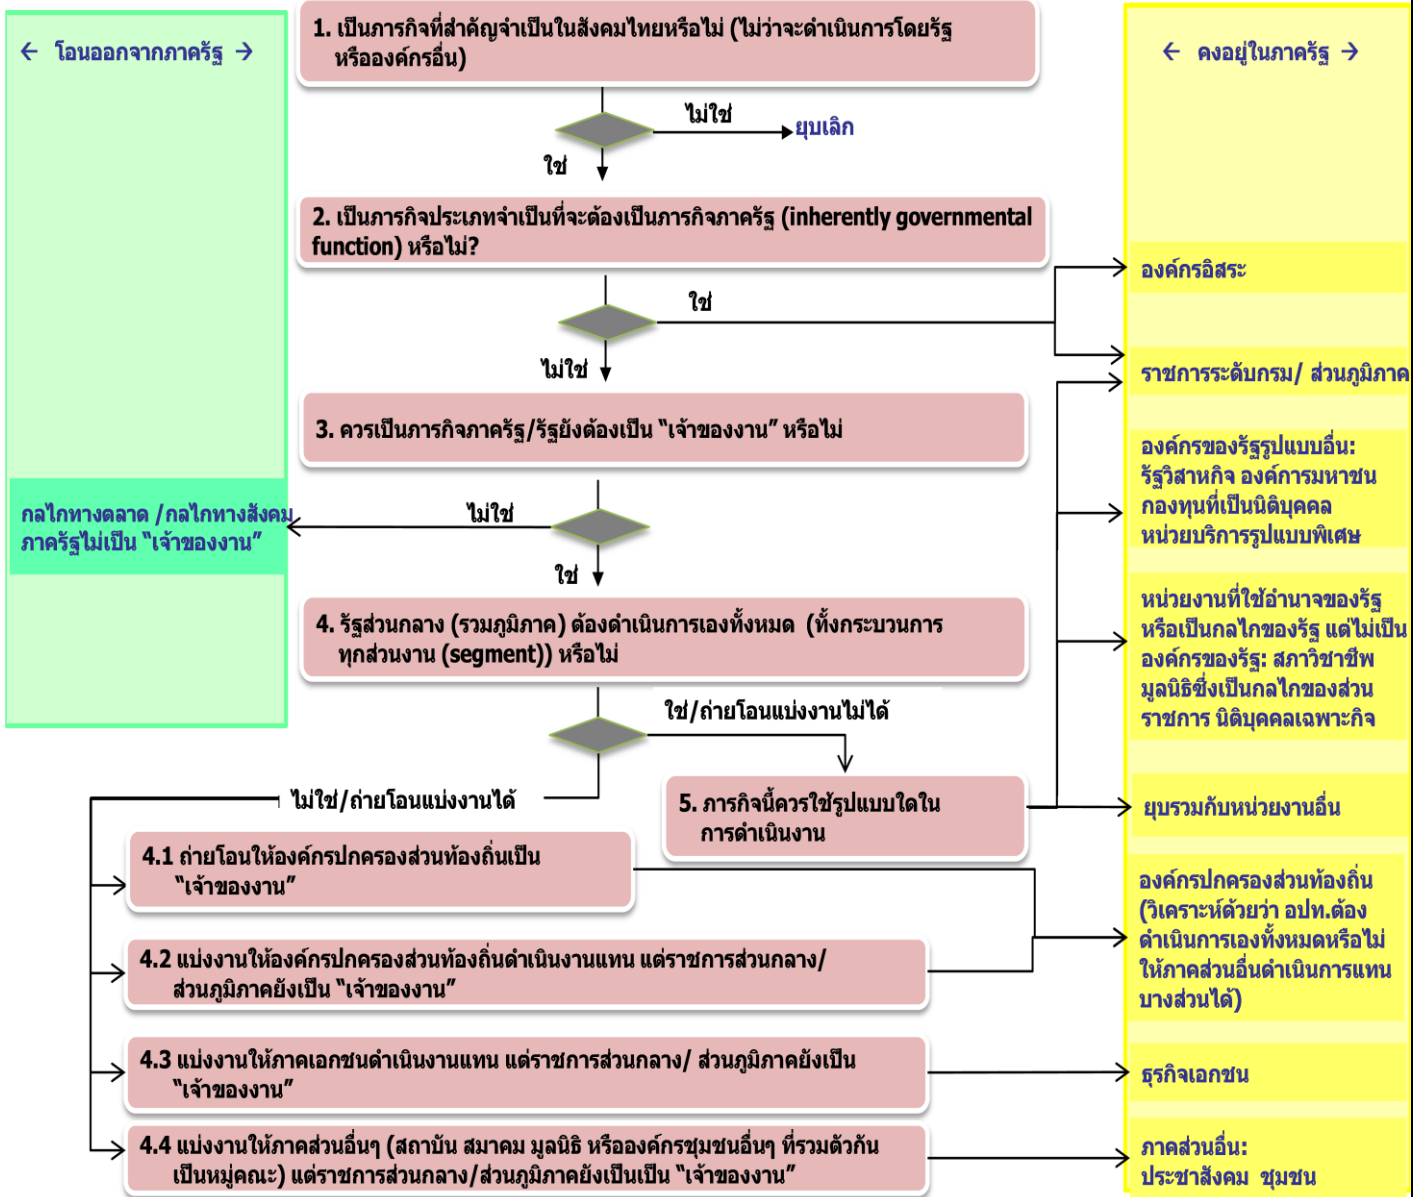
← โอนออกจากภาครัฐ →

1. เป็นภารกิจที่สำคัญจำเป็นในสังคมไทยหรือไม่ (ไม่ว่าจะดำเนินการโดยรัฐหรือองค์กรอื่น)

ไม่ใช่

ยุบเลิก

ใช่

2. เป็นภารกิจประเภทจำเป็นที่จะต้องเป็นภารกิจภาครัฐ (inherently governmental function) หรือไม่?

ใช่

ไม่ใช่

3. ควรเป็นภารกิจภาครัฐ/รัฐยังต้องเป็น "เจ้าของงาน" หรือไม่

กลไกทางตลาด /กลไกทางสังคม ภาครัฐไม่เป็น "เจ้าของงาน"

ไม่ใช่

ใช่

4. รัฐส่วนกลาง (รวมภูมิภาค) ต้องดำเนินการเองทั้งหมด (ทั้งกระบวนการ ทุกส่วนงาน (segment)) หรือไม่

ใช่/ถ่ายโอนแบ่งงานไม่ได้

ไม่ใช่/ถ่ายโอนแบ่งงานได้

5. ภารกิจนี้ควรใช้รูปแบบใดในการดำเนินงาน

4.1 ถ่ายโอนให้องค์กรปกครองส่วนท้องถิ่นเป็น "เจ้าของงาน"

4.2 แบ่งงานให้องค์กรปกครองส่วนท้องถิ่นดำเนินงานแทน แต่ราชการส่วนกลาง/ส่วนภูมิภาคยังเป็น "เจ้าของงาน"

4.3 แบ่งงานให้ภาคเอกชนดำเนินงานแทน แต่ราชการส่วนกลาง/ ส่วนภูมิภาคยังเป็น "เจ้าของงาน"

4.4 แบ่งงานให้ภาคส่วนอื่นๆ (สถาบัน สมาคม มูลนิธิ หรือองค์กรชุมชนอื่นๆ ที่รวมตัวกันเป็นหมู่คณะ) แต่ราชการส่วนกลาง/ส่วนภูมิภาคยังเป็นเป็น "เจ้าของงาน"

← คงอยู่ในภาครัฐ →

องค์กรอิสระ

ราชการระดับกรม/ ส่วนภูมิภาค

องค์กรของรัฐรูปแบบอื่น: รัฐวิสาหกิจ องค์การมหาชน กองทุนที่เป็นนิติบุคคล หน่วยบริการรูปแบบพิเศษ

หน่วยงานที่ใช้อำนาจของรัฐหรือเป็นกลไกของรัฐ แต่ไม่เป็นองค์กรของรัฐ: สภาวิชาชีพ มูลนิธิซึ่งเป็นกลไกของส่วนราชการ นิติบุคคลเฉพาะกิจ

ยุบรวมกับหน่วยงานอื่น

องค์กรปกครองส่วนท้องถิ่น (วิเคราะห์ด้วยว่า อปท.ต้องดำเนินการเองทั้งหมดหรือไม่ ให้ภาคส่วนอื่นดำเนินการแทนบางส่วนได้)

ธุรกิจเอกชน

ภาคส่วนอื่น: ประชาสังคม ชุมชน